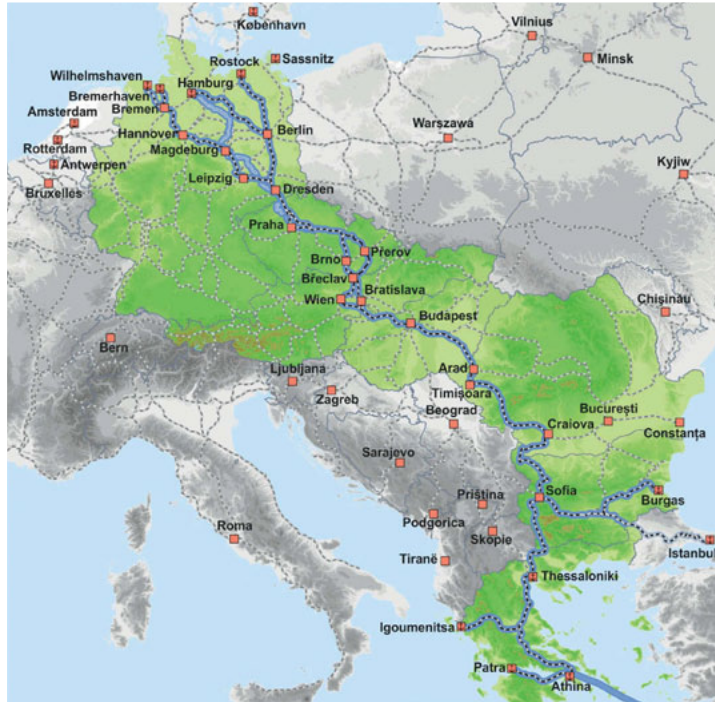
København
Vilnius
Rostock
Sassnitz
Minsk
Wilhelmshaven
Bremerhaven
Hamburg
Bremen
Amsterdam
Hannover
Berlin
Rotterdam
Magdeburg
Warszawa
Antwerpen
Kyjiw
Bruxelles
Leipzig
Dresden
Praha
Přerov
Brno
Břeclav
Bratislava
Wien
Chişinău
Budapest
Bern
Arad
Ljubljana
Timişoara
Zagreb
Bucureşti
Beograd
Craiova
Constanţa
Sarajevo
Sofia
Priština
Burgas
Roma
Podgorica
Skopje
Istanbul
Tiranë
Thessaloniki
Igoumenitsa
Patra
Athina